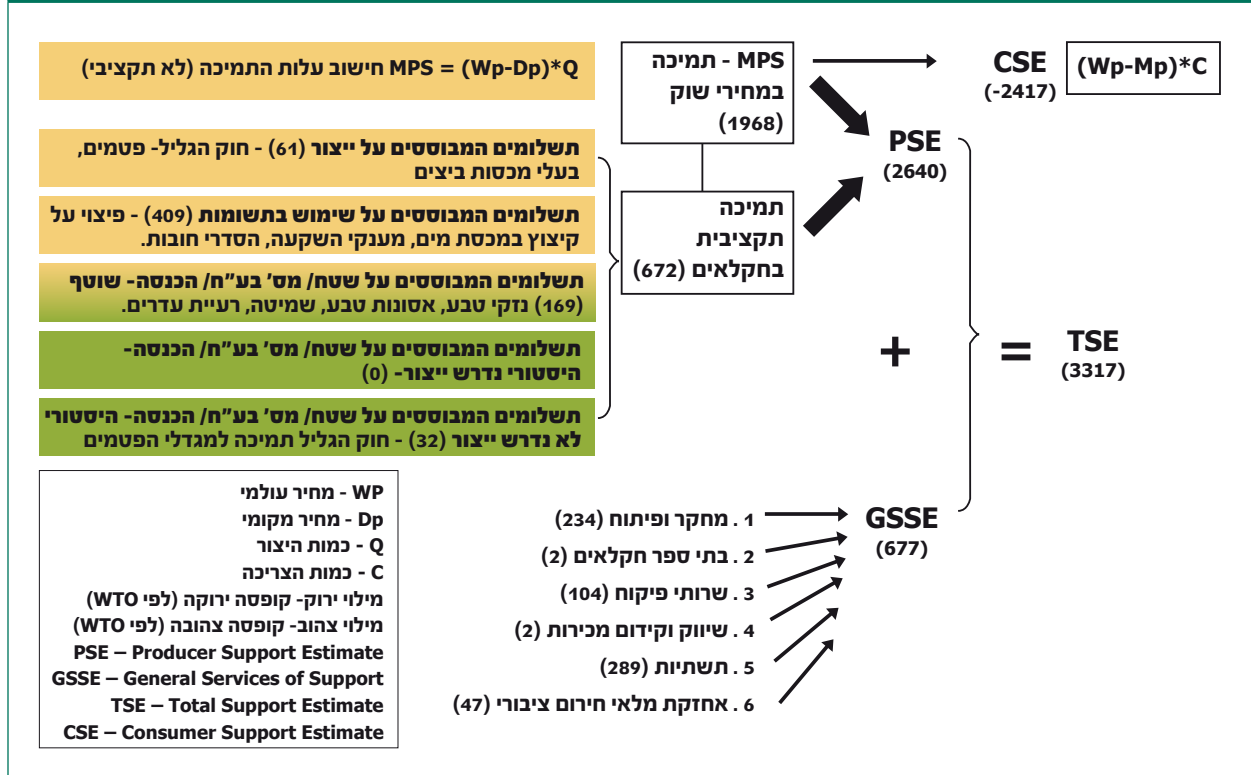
MPS = (Wp-Dp)*Q חישוב עלות התמיכה (לא תקציבי)

תשלומים המבוססים על ייצור (61) - חוק הגליל- פטמים, בעלי מכסות ביצים

תשלומים המבוססים על שימוש בתשומות (409) - פיצוי על קיצוץ במכסת מים, מענקי השקעה, הסדרי חובות.

תשלומים המבוססים על שטח/ מס' בע"ח/ הכנסה- שוטף (169) נזקי טבע, אסונות טבע, שמיטה, רעיית עדרים.

תשלומים המבוססים על שטח/ מס' בע"ח/ הכנסה- היסטורי נדרש ייצור- (0)

תשלומים המבוססים על שטח/ מס' בע"ח/ הכנסה- היסטורי לא נדרש ייצור (32) - חוק הגליל תמיכה למגדלי הפטמים

MPS - תמיכה במחיר שוק (1968)

תמיכה תקציבית בחקלאים (672)

CSE (-2417)

(Wp-Mp)*C

PSE (2640)

+

=

TSE (3317)

WP - מחיר עולמי
Dp - מחיר מקומי
Q - כמות היצור
C - כמות הצריכה
מילוי ירוק- קופסה ירוקה (לפי WTO)
מילוי צהוב- קופסה צהובה (לפי WTO)
PSE – Producer Support Estimate
GSSE – General Services of Support
TSE – Total Support Estimate
CSE – Consumer Support Estimate

1 . מחקר ופיתוח (234)
2 . בתי ספר חקלאים (2)
3 . שרותי פיקוח (104)
4 . שיווק וקידום מכירות (2)
5 . תשתיות (289)
6 . אחזקת מלאי חירום ציבורי (47)

GSSE (677)